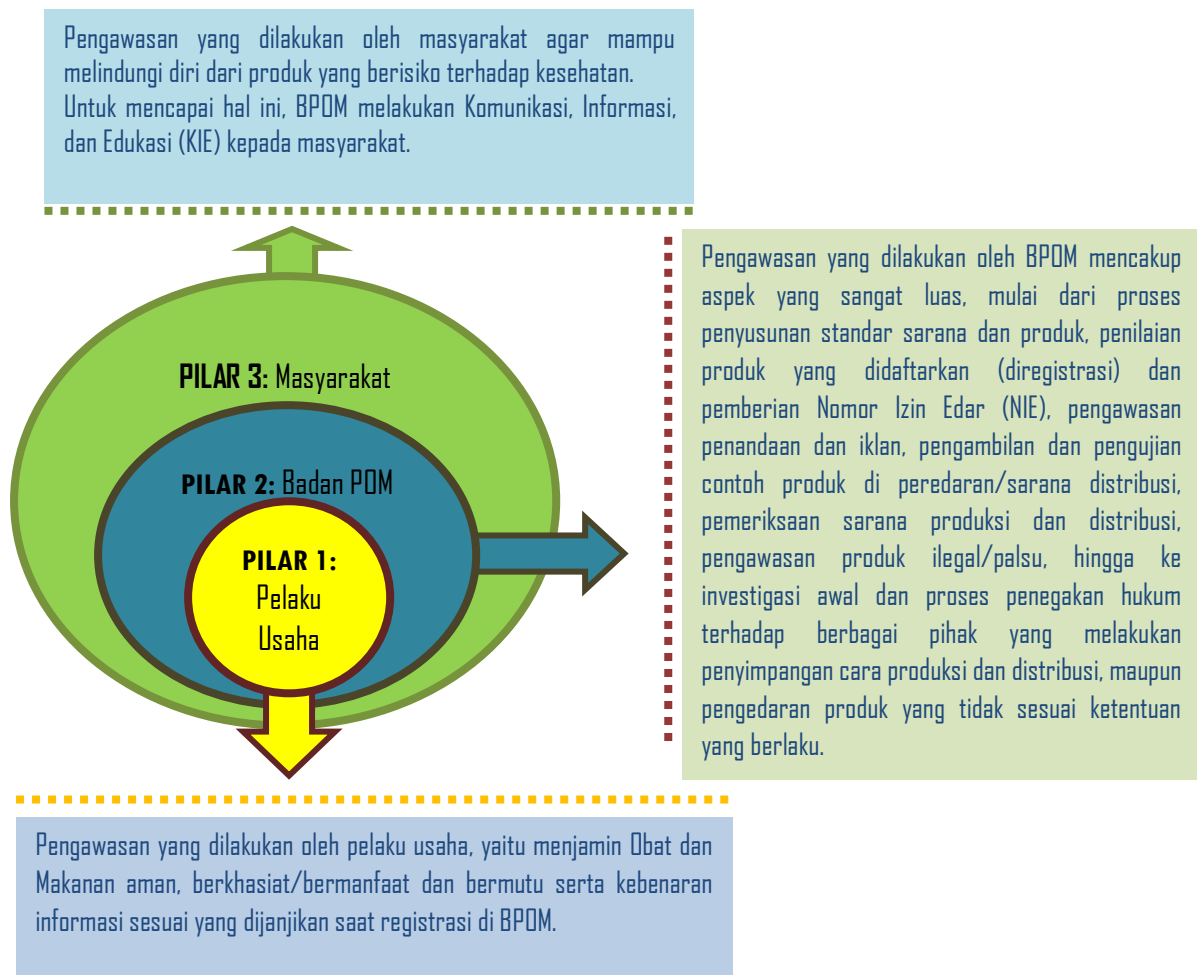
Pengawasan yang dilakukan oleh masyarakat agar mampu melindungi diri dari produk yang berisiko terhadap kesehatan. Untuk mencapai hal ini, BPOM melakukan Komunikasi, Informasi, dan Edukasi (KIE) kepada masyarakat.

PILAR 3: Masyarakat

PILAR 2: Badan POM

PILAR 1: Pelaku Usaha

Pengawasan yang dilakukan oleh BPOM mencakup aspek yang sangat luas, mulai dari proses penyusunan standar sarana dan produk, penilaian produk yang didaftarkan (diregistrasi) dan pemberian Nomor Izin Edar (NIE), pengawasan penandaan dan iklan, pengambilan dan pengujian contoh produk di peredaran/sarana distribusi, pemeriksaan sarana produksi dan distribusi, pengawasan produk ilegal/palsu, hingga ke investigasi awal dan proses penegakan hukum terhadap berbagai pihak yang melakukan penyimpangan cara produksi dan distribusi, maupun pengedaran produk yang tidak sesuai ketentuan yang berlaku.

Pengawasan yang dilakukan oleh pelaku usaha, yaitu menjamin Obat dan Makanan aman, berkhasiat/bermanfaat dan bermutu serta kebenaran informasi sesuai yang dijanjikan saat registrasi di BPOM.